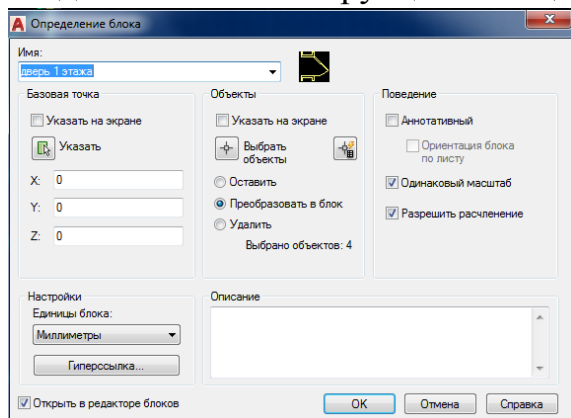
Определение блока

Имя:
дверь 1 этажа

Базовая точка
Указать на экране
Указать
X: 0
Y: 0
Z: 0

Объекты
Указать на экране
Выбрать объекты
Оставить
Преобразовать в блок
Удалить
Выбрано объектов: 4

Поведение
Аннотативный
Ориентация блока по листу
Одинаковый масштаб
Разрешить расчленение

Настройки
Единицы блока:
Миллиметры
Гиперссылка...

Описание

Открыть в редакторе блоков
ОК
Отмена
Справка